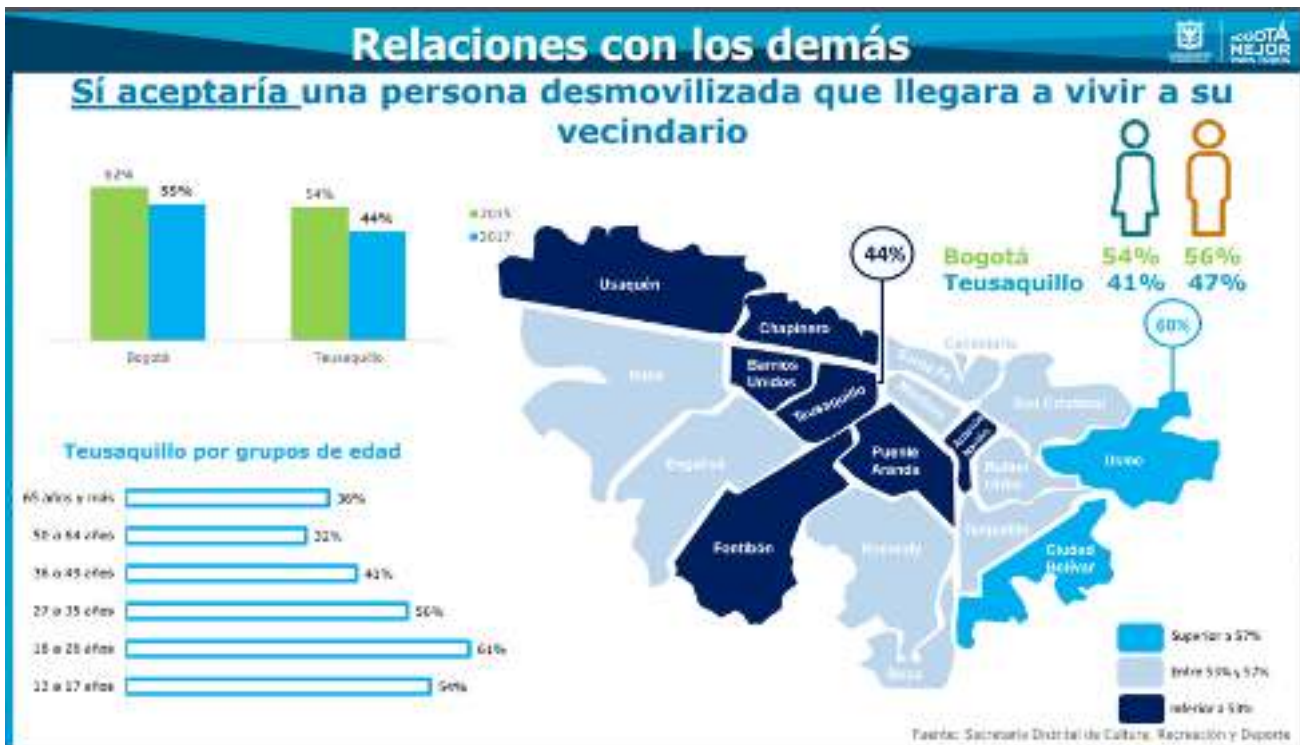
Relaciones con los demás

BOGOTÁ MEJOR PARA TODOS

Sí aceptaría una persona desmovilizada que llegara a vivir a su vecindario

62%
55%
54%
44%
2015
2017
Bogotá
Teusaquillo

44%

Bogotá 54% 56%
Teusaquillo 41% 47%

60%

Usaquén
Chapinero
Barrios Unidos
Teusaquillo
Suba
Engativá
Fontibón
Puente Aranda
Kennedy
Santa Fe
Candelaria
Los Mártires
Antonio Nariño
San Cristóbal
Rafael Uribe
Tunjuelito
Usme
Ciudad Bolívar
Bosa

Teusaquillo por grupos de edad

| | |
|---|---|
| 65 años y más | 36% |
| 50 a 64 años | 32% |
| 36 a 49 años | 41% |
| 27 a 35 años | 56% |
| 18 a 26 años | 61% |
| 13 a 17 años | 54% |

Superior a 57%
Entre 53% y 57%
Inferior a 53%

Fuente: Secretaría Distrital de Cultura, Recreación y Deporte